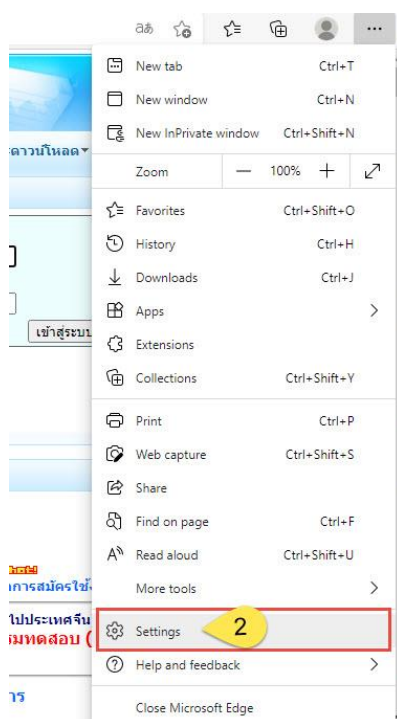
aあ

ดาวน์โหลด

เข้าสู่ระบ

การสมัครใช้

ไปประเทศจีน

มทดสอบ (

าร

New tab Ctrl+T
New window Ctrl+N
New InPrivate window Ctrl+Shift+N
Zoom — 100% +
Favorites Ctrl+Shift+O
History Ctrl+H
Downloads Ctrl+J
Apps
Extensions
Collections Ctrl+Shift+Y
Print Ctrl+P
Web capture Ctrl+Shift+S
Share
Find on page Ctrl+F
Read aloud Ctrl+Shift+U
More tools
Settings
2
Help and feedback
Close Microsoft Edge